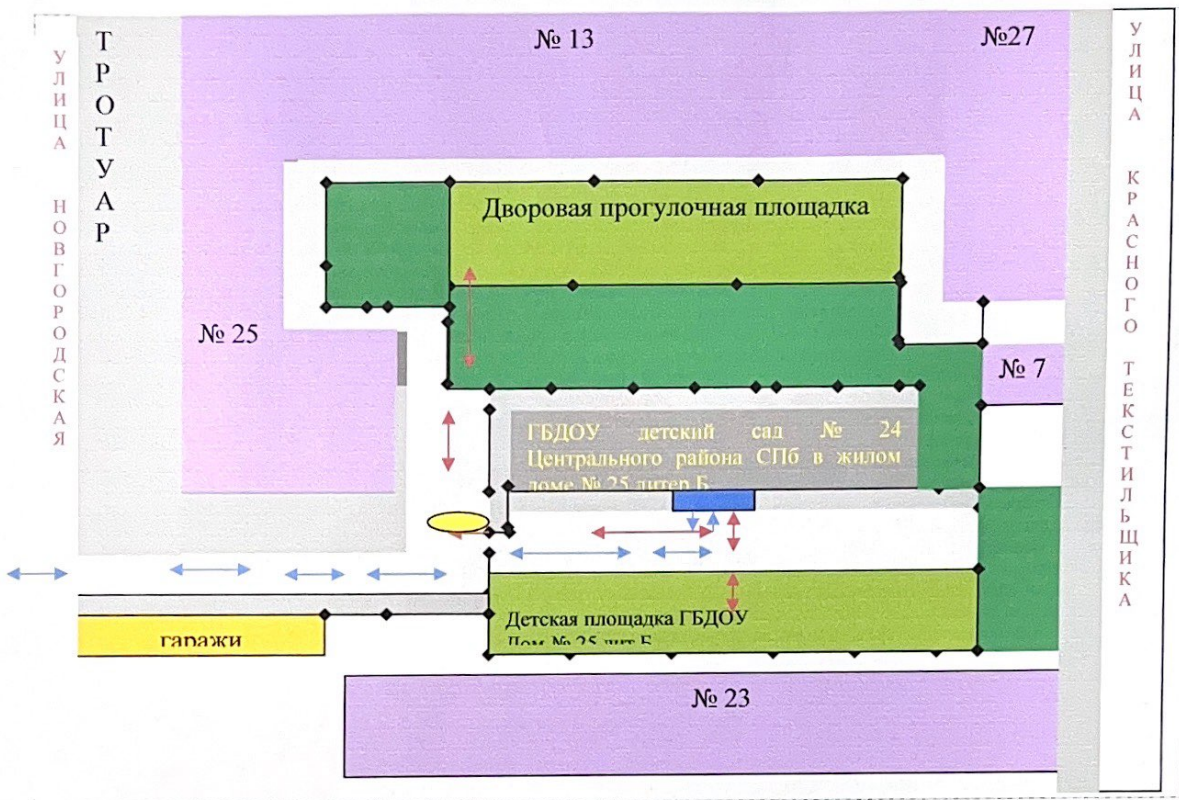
УЛИЦА НОВГОРОДСКАЯ

ТРОТУАР

№ 13

№27

УЛИЦА КРАСНОГО ТЕКСТИЛЬЩИКА

Дворовая прогулочная площадка

№ 25

№ 7

ГБДОУ детский сад № 24 Центрального района СПб в жилом доме № 25 литер Б

Детская площадка ГБДОУ Дом № 25 лит Б

гаражи

№ 23